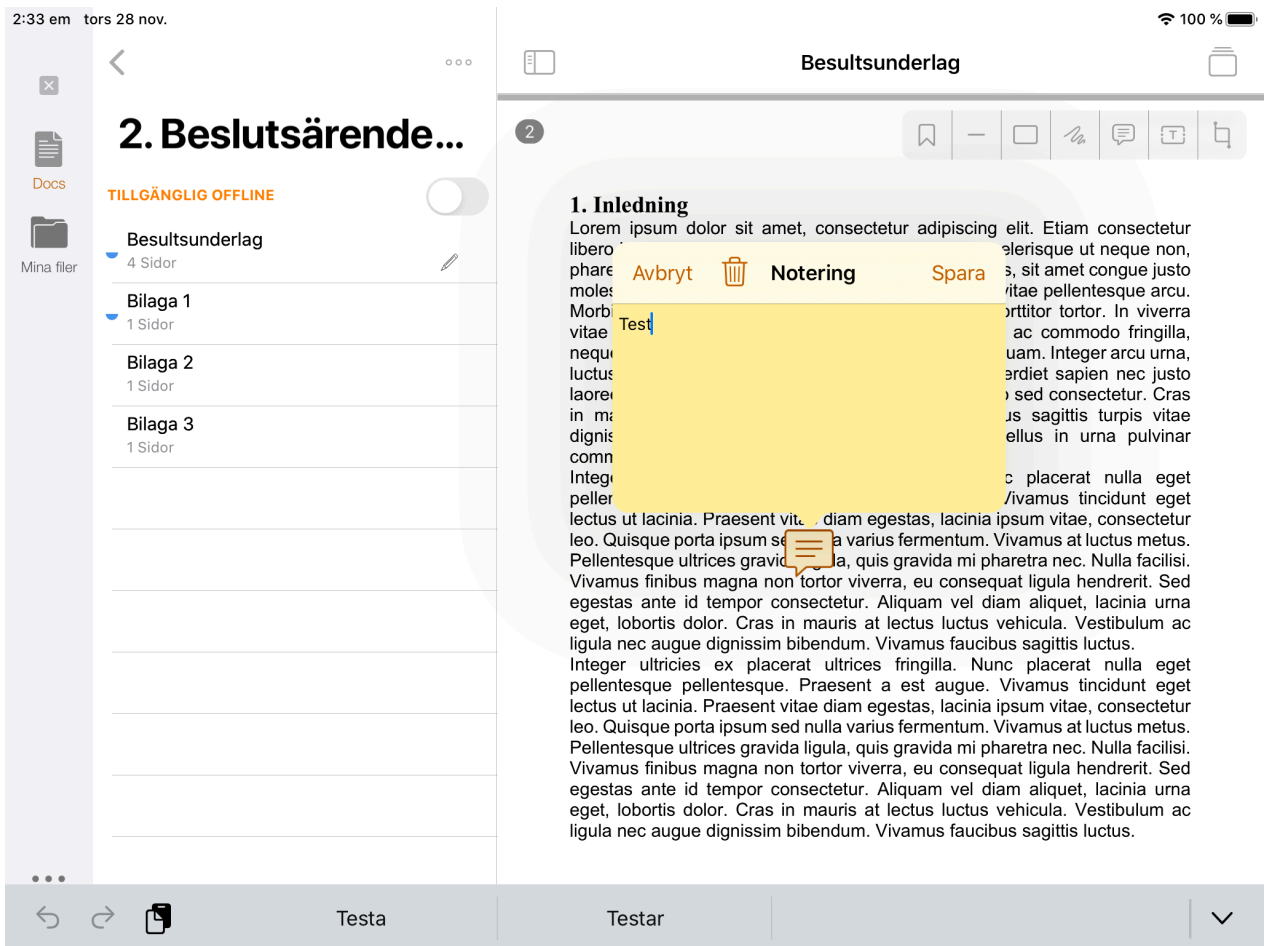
2:33 em tors 28 nov.

100 %

Docs

Mina filer

2. Beslutsärende...

TILLGÄNGLIG OFFLINE

Besultsunderlag
4 Sidor

Bilaga 1
1 Sidor

Bilaga 2
1 Sidor

Bilaga 3
1 Sidor

Besultsunderlag

2

1. Inledning

Lorem ipsum dolor sit amet, consectetur adipiscing elit. Etiam consectetur libero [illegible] elerisque ut neque non, phare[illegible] s, sit amet congue justo moles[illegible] vitae pellentesque arcu. Morbi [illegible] orttitor tortor. In viverra vitae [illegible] ac commodo fringilla, neque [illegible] uam. Integer arcu urna, luctus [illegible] erdiet sapien nec justo laoree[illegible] sed consectetur. Cras in ma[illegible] us sagittis turpis vitae dignis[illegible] ellus in urna pulvinar comm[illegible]

Integ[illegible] c placerat nulla eget pellen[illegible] Vivamus tincidunt eget lectus ut lacinia. Praesent vit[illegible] diam egestas, lacinia ipsum vitae, consectetur leo. Quisque porta ipsum se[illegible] a varius fermentum. Vivamus at luctus metus. Pellentesque ultrices gravid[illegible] la, quis gravida mi pharetra nec. Nulla facilisi. Vivamus finibus magna non tortor viverra, eu consequat ligula hendrerit. Sed egestas ante id tempor consectetur. Aliquam vel diam aliquet, lacinia urna eget, lobortis dolor. Cras in mauris at lectus luctus vehicula. Vestibulum ac ligula nec augue dignissim bibendum. Vivamus faucibus sagittis luctus.

Integer ultricies ex placerat ultrices fringilla. Nunc placerat nulla eget pellentesque pellentesque. Praesent a est augue. Vivamus tincidunt eget lectus ut lacinia. Praesent vitae diam egestas, lacinia ipsum vitae, consectetur leo. Quisque porta ipsum sed nulla varius fermentum. Vivamus at luctus metus. Pellentesque ultrices gravida ligula, quis gravida mi pharetra nec. Nulla facilisi. Vivamus finibus magna non tortor viverra, eu consequat ligula hendrerit. Sed egestas ante id tempor consectetur. Aliquam vel diam aliquet, lacinia urna eget, lobortis dolor. Cras in mauris at lectus luctus vehicula. Vestibulum ac ligula nec augue dignissim bibendum. Vivamus faucibus sagittis luctus.

Avbryt Notering Spara

Test

Testa Testar